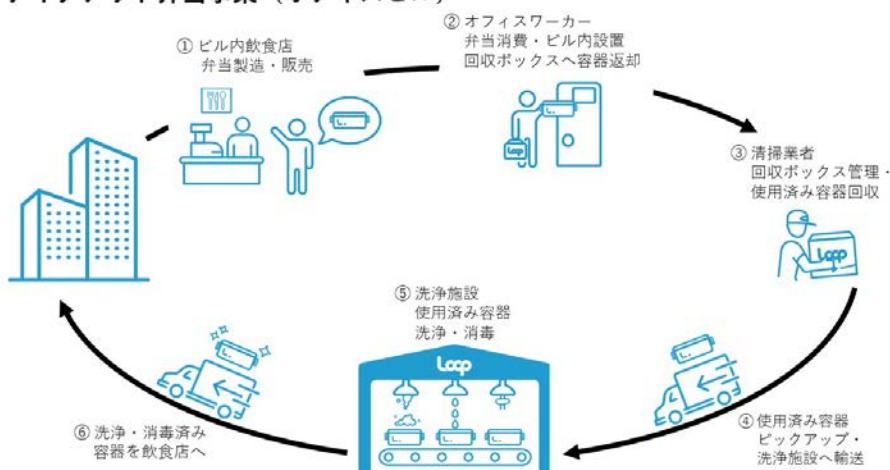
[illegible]

① ビル内飲食店
弁当製造・販売

② オフィスワーカー
弁当消費・ビル内設置
回収ボックスへ容器返却

③ 清掃業者
回収ボックス管理・
使用済み容器回収

Loop

④ 使用済み容器
ピックアップ・
洗浄施設へ輸送

⑤ 洗浄施設
使用済み容器
洗浄・消毒

Loop

⑥ 洗浄・消毒済み
容器を飲食店へ